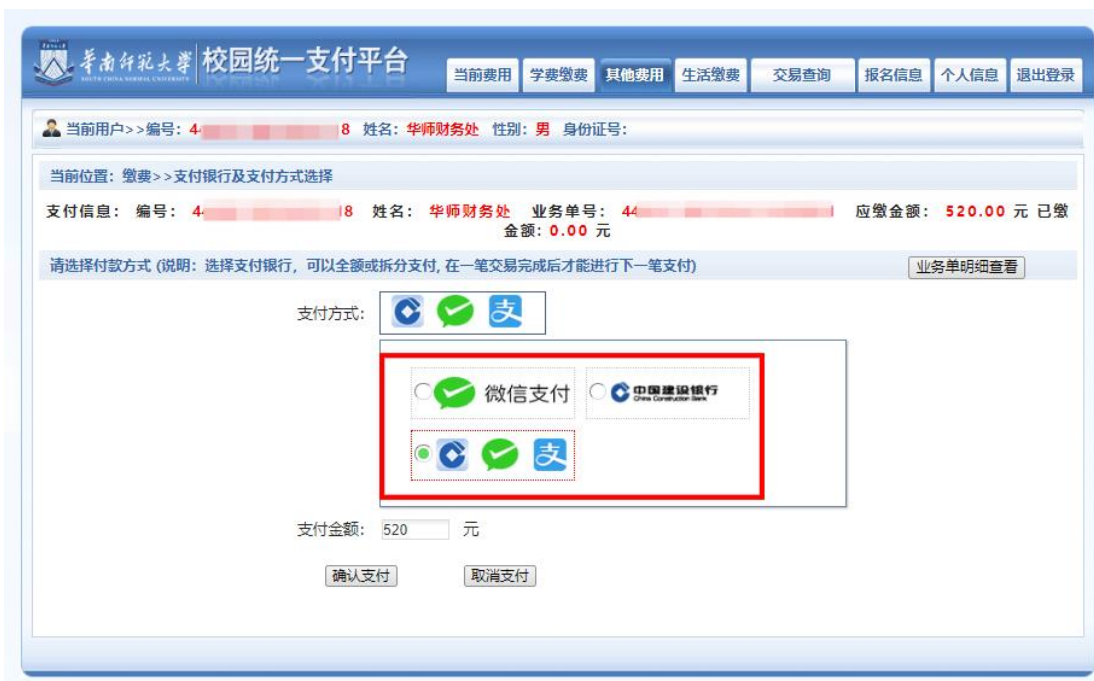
華南師範大學
SOUTH CHINA NORMAL UNIVERSITY
校园统一支付平台

当前费用 学费缴费 其他费用 生活缴费 交易查询 报名信息 个人信息 退出登录

当前用户>>编号: 4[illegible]8 姓名: 华师财务处 性别: 男 身份证号:

当前位置: 缴费>>支付银行及支付方式选择

支付信息: 编号: 4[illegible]8 姓名: 华师财务处 业务单号: 44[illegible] 应缴金额: 520.00 元 已缴金额: 0.00 元

请选择付款方式 (说明: 选择支付银行, 可以全额或拆分支付, 在一笔交易完成后才能进行下一笔支付)

业务单明细查看

支付方式:

微信支付

中国建设银行
China Construction Bank

支付金额: 520 元

确认支付 取消支付